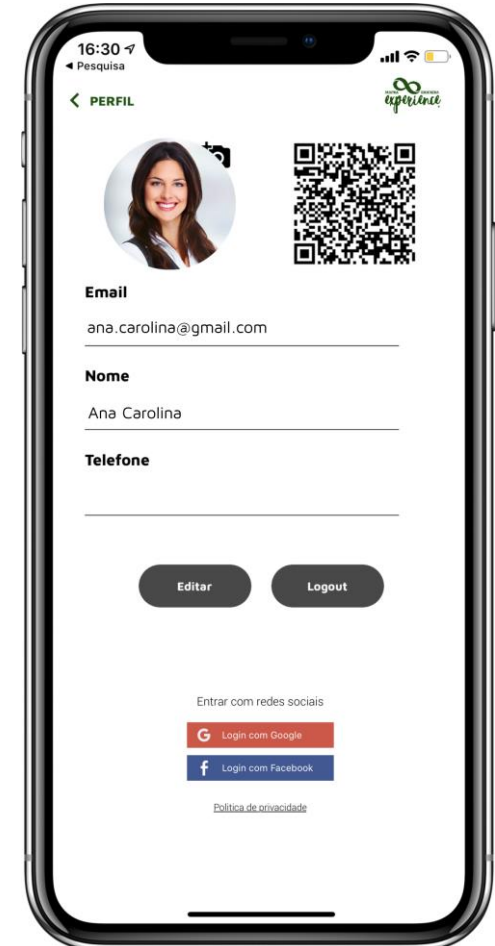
16:30
◂ Pesquisa

PERFIL

experience

Email
ana.carolina@gmail.com

Nome
Ana Carolina

Telefone

Editar
Logout

Entrar com redes sociais
G Login com Google
f Login com Facebook
Política de privacidade